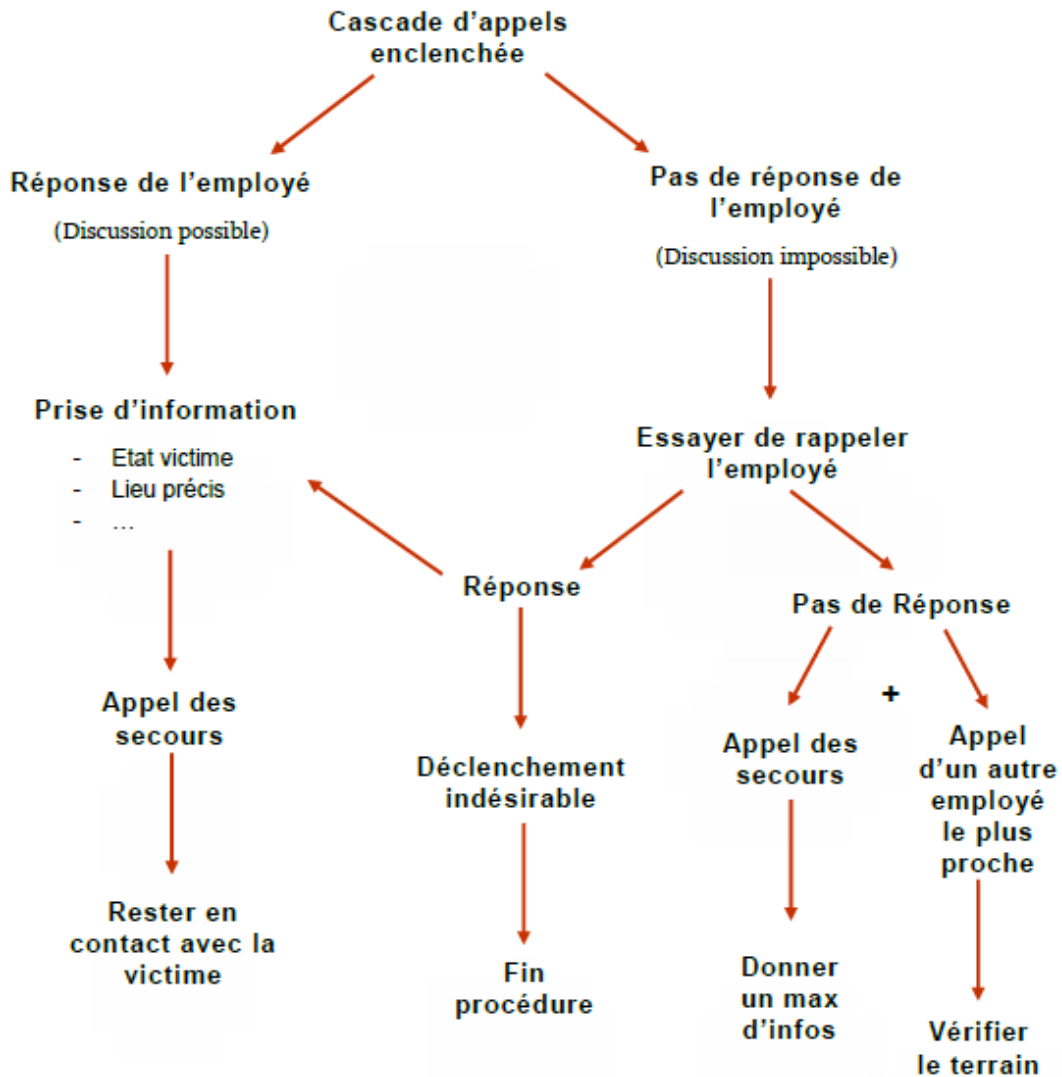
Cascade d'appels enclenchée

Réponse de l'employé

(Discussion possible)

Prise d'information

- Etat victime
- Lieu précis
- …

Appel des secours

Rester en contact avec la victime

Pas de réponse de l'employé

(Discussion impossible)

Essayer de rappeler l'employé

Réponse

Déclenchement indésirable

Fin procédure

Pas de Réponse

Appel des secours

Donner un max d'infos

+

Appel d'un autre employé le plus proche

Vérifier le terrain